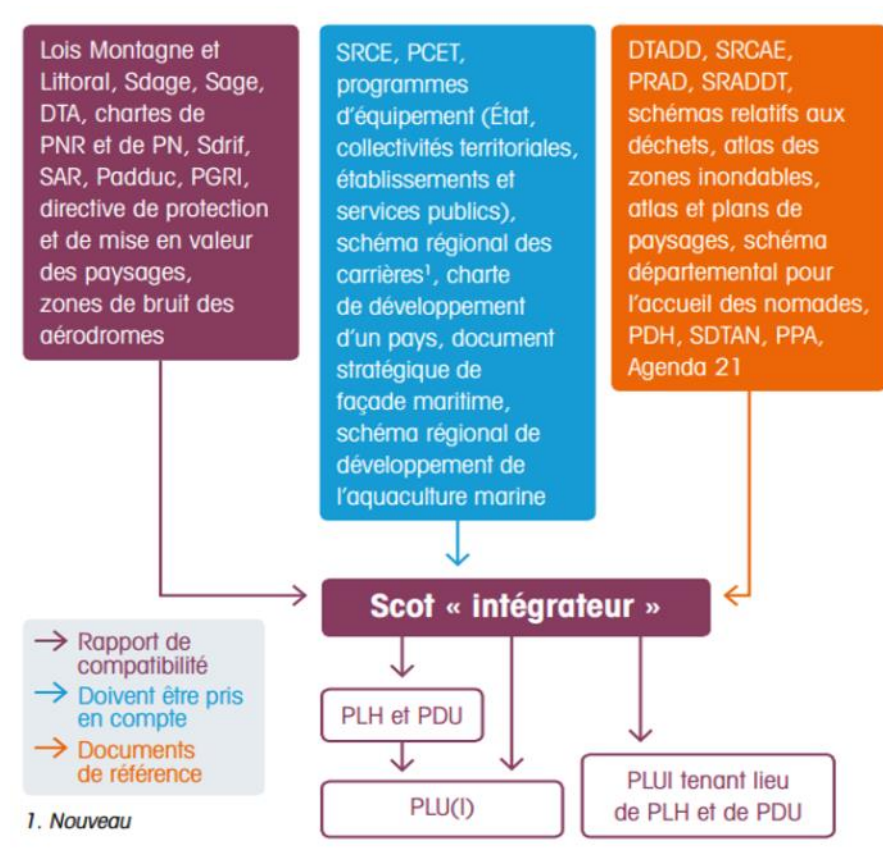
Lois Montagne et Littoral, Sdage, Sage, DTA, chartes de PNR et de PN, Sdrif, SAR, Padduc, PGRI, directive de protection et de mise en valeur des paysages, zones de bruit des aérodromes

SRCE, PCET, programmes d'équipement (État, collectivités territoriales, établissements et services publics), schéma régional des carrières$^1$, charte de développement d'un pays, document stratégique de façade maritime, schéma régional de développement de l'aquaculture marine

DTADD, SRCAE, PRAD, SRADDT, schémas relatifs aux déchets, atlas des zones inondables, atlas et plans de paysages, schéma départemental pour l'accueil des nomades, PDH, SDTAN, PPA, Agenda 21

Scot « intégrateur »

Rapport de compatibilité
Doivent être pris en compte
Documents de référence

PLH et PDU

PLU(I)

PLUI tenant lieu de PLH et de PDU

1. Nouveau